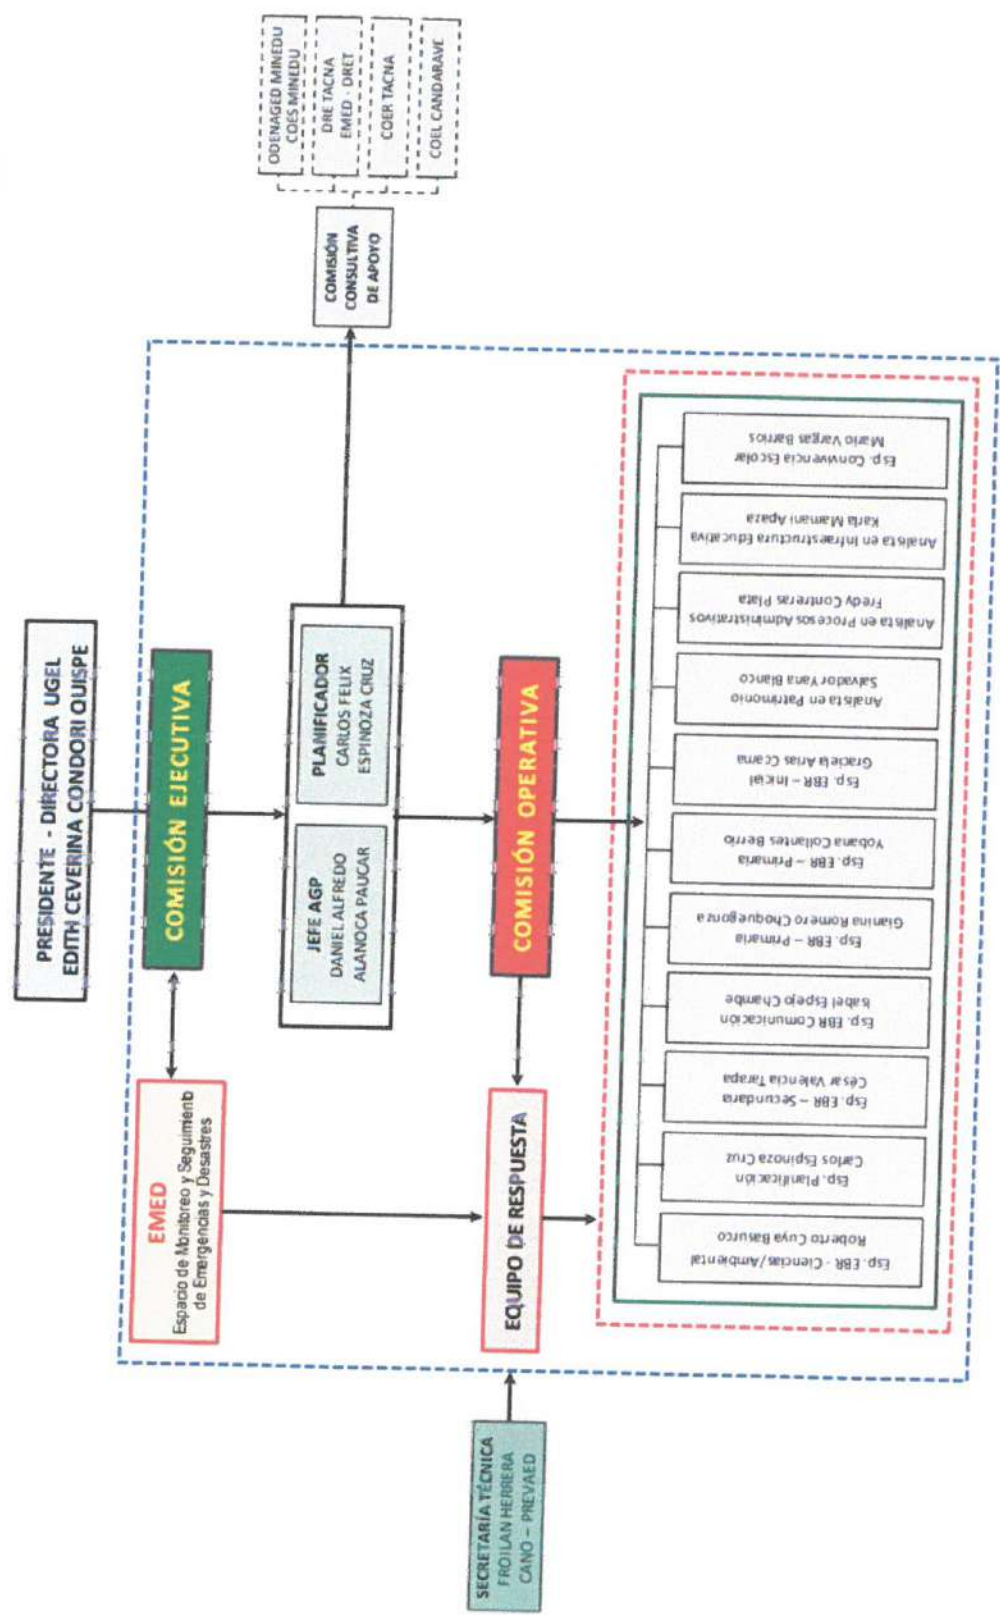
PRESIDENTE - DIRECTORA UGEL
EDITH CEVERINA CONDORI QUISPE

COMISIÓN EJECUTIVA

JEFE AGP
DANIEL ALFREDO ALANOCA PAUCAR

PLANIFICADOR
CARLOS FELIX ESPINOZA CRUZ

COMISIÓN CONSULTIVA DE APOYO

ODENAGED MINEDU
COES MINEDU

DRE TACNA
EMED - DRET

COER TACNA

COEL CANDARAVE

EMED
Espacio de Monitoreo y Seguimiento de Emergencias y Desastres

COMISIÓN OPERATIVA

EQUIPO DE RESPUESTA

Esp. EBR - Ciencias/Ambiental
Roberto Cuya Basurco

Esp. Planificación
Carlos Espinoza Cruz

Esp. EBR – Secundaria
César Valencia Tarapa

Esp. EBR Comunicación
Isabel Espejo Chambe

Esp. EBR – Primaria
Gianina Romero Choquegonza

Esp. EBR – Primaria
Yobana Collantes Berrio

Esp. EBR – Inicial
Graciela Arias Cama

Analista en Patrimonio
Salvador Yana Blanco

Analista en Procesos Administrativos
Fredy Contreras Plaza

Analista en Infraestructura Educativa
Karla Mamani Apaza

Esp. Convivencia Escolar
Mario Vargas Barrios

SECRETARÍA TÉCNICA
FROILAN HERRERA CANO – PREVAED